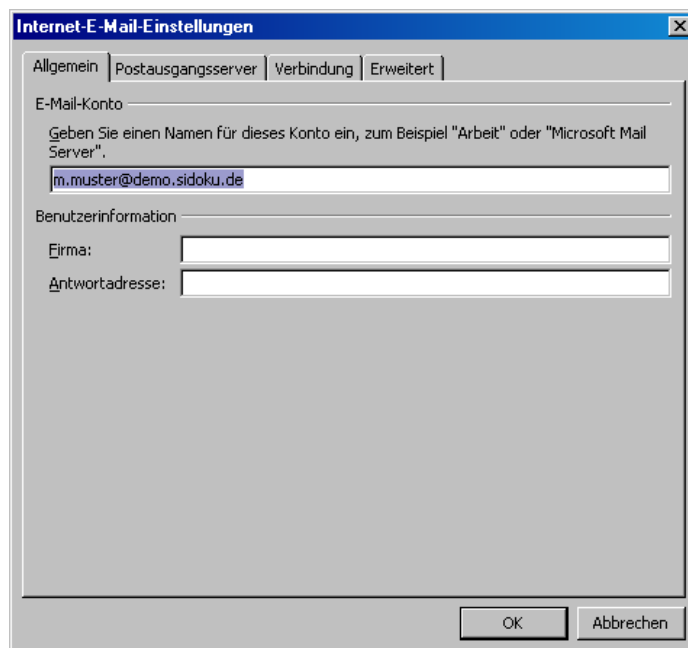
Internet-E-Mail-Einstellungen

Allgemein | Postausgangsserver | Verbindung | Erweitert

E-Mail-Konto

Geben Sie einen Namen für dieses Konto ein, zum Beispiel "Arbeit" oder "Microsoft Mail Server".

m.muster@demo.sidoku.de

Benutzerinformation

Firma:

Antwortadresse:

OK

Abbrechen